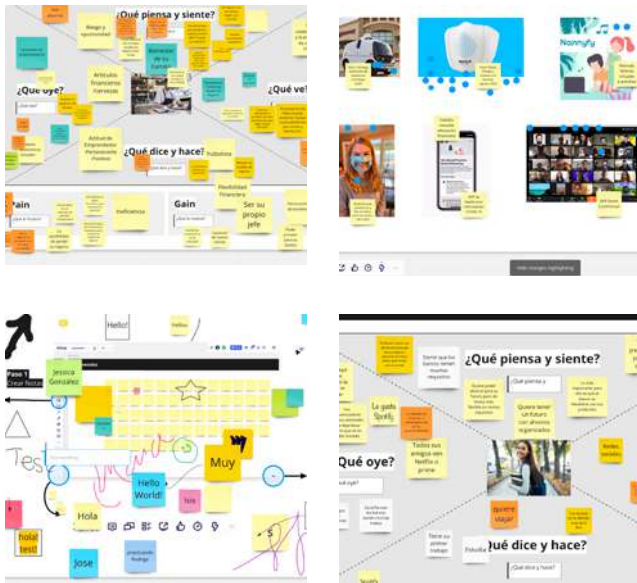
¿Qué piensa y siente?

Riesgo y oportunidad

Bienestar de su familia

Artículo financiero franceses

¿Qué oye?

¿Qué ve?

Actitud de Emprendedor Pensamiento Positivo

¿Qué dice y hace?

Publicidad

Flexibilidad Financiera

Pain

Gain

Ineficiencia

Ser su propio jefe

Nannyfy

Hide images highlighting

Hello!

Hello

Paso 1 Crear Notas

Jessica González

Test

Muy

Hello World!

hola

Hola

hola! test!

Jose

¿Qué piensa y siente?

Todos sus amigos ven Netflix o prime

¿Qué oye?

Quiere tener un futuro con ahorros organizados

quiere viajar

¿Qué dice y hace?

Trabajo